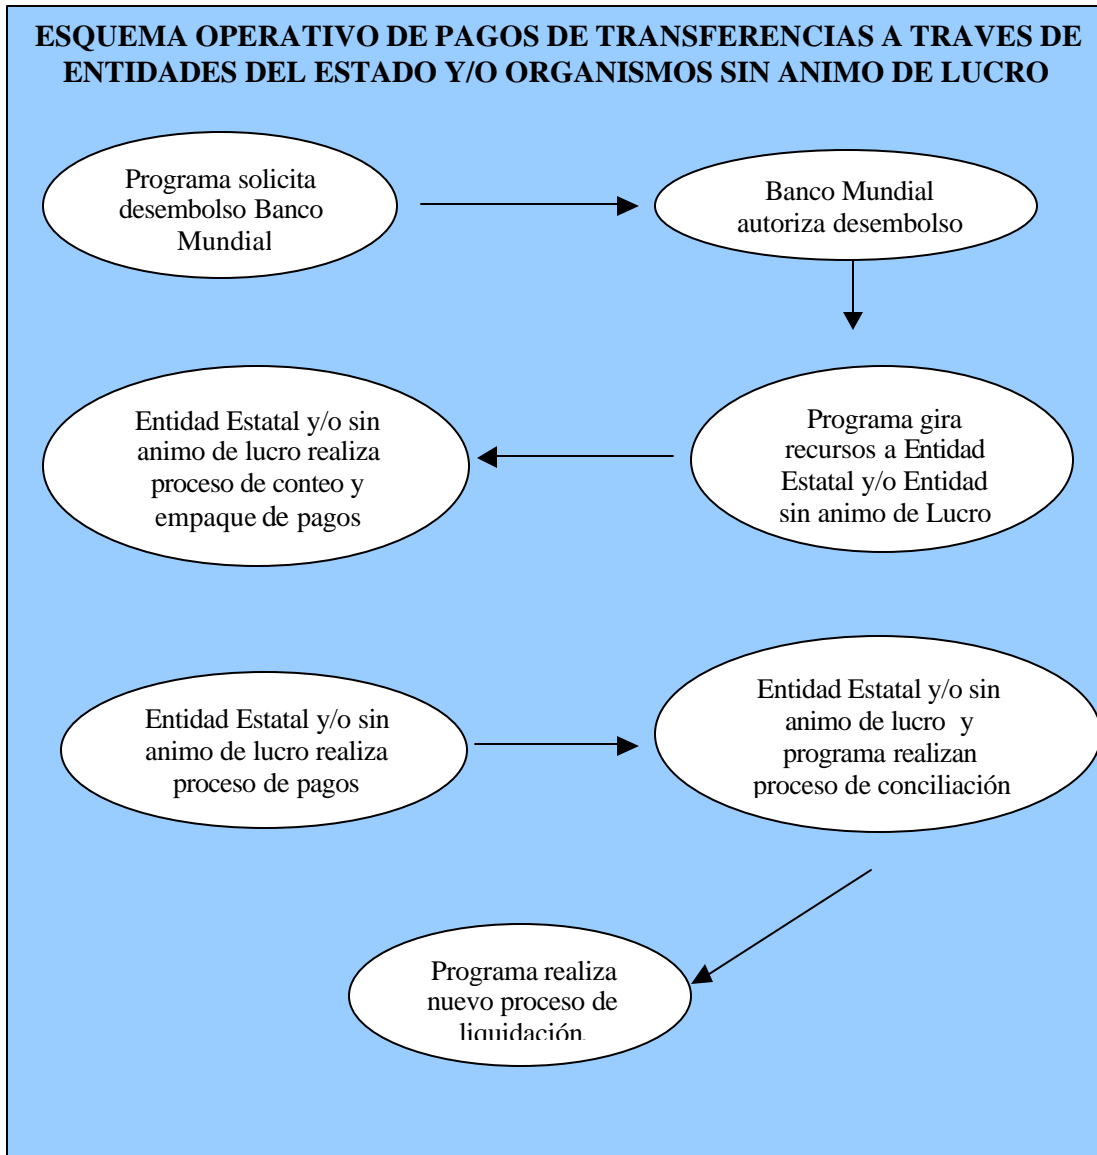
ESQUEMA OPERATIVO DE PAGOS DE TRANSFERENCIAS A TRAVES DE ENTIDADES DEL ESTADO Y/O ORGANISMOS SIN ANIMO DE LUCRO

Programa solicita desembolso Banco Mundial

Banco Mundial autoriza desembolso

Programa gira recursos a Entidad Estatal y/o Entidad sin animo de Lucro

Entidad Estatal y/o sin animo de lucro realiza proceso de conteo y empaque de pagos

Entidad Estatal y/o sin animo de lucro realiza proceso de pagos

Entidad Estatal y/o sin animo de lucro y programa realizan proceso de conciliación

Programa realiza nuevo proceso de liquidación.